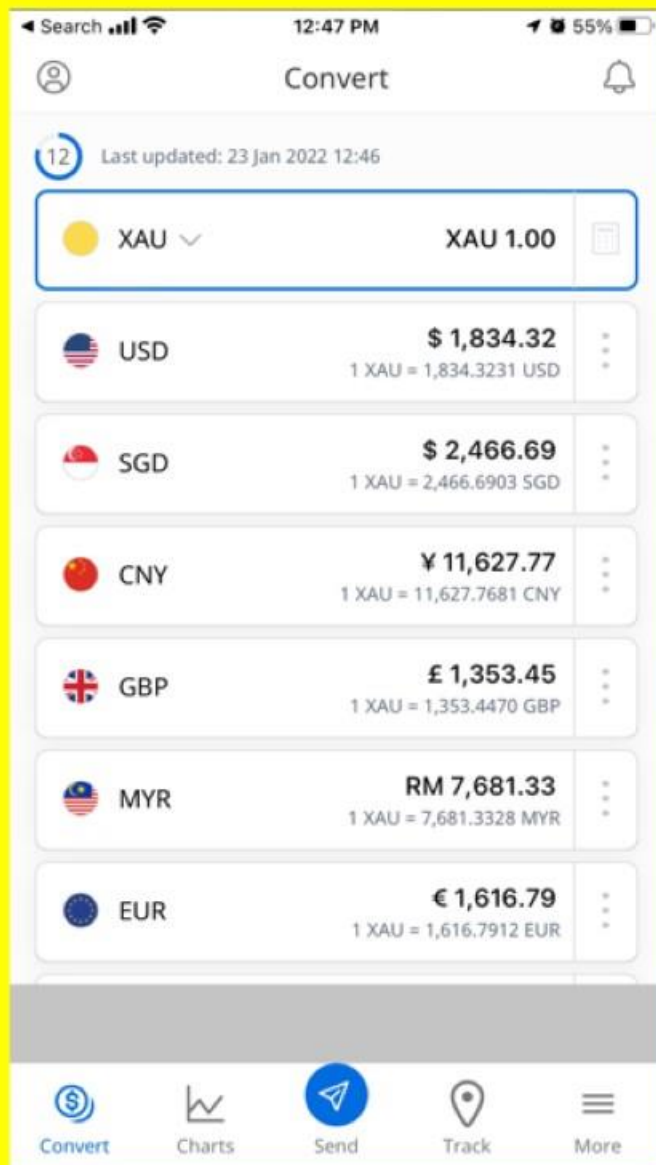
◀ Search 12:47 PM 55%

Convert

12 Last updated: 23 Jan 2022 12:46

XAU XAU 1.00

USD $ 1,834.32
1 XAU = 1,834.3231 USD

SGD $ 2,466.69
1 XAU = 2,466.6903 SGD

CNY ¥ 11,627.77
1 XAU = 11,627.7681 CNY

GBP £ 1,353.45
1 XAU = 1,353.4470 GBP

MYR RM 7,681.33
1 XAU = 7,681.3328 MYR

EUR € 1,616.79
1 XAU = 1,616.7912 EUR

Convert Charts Send Track More